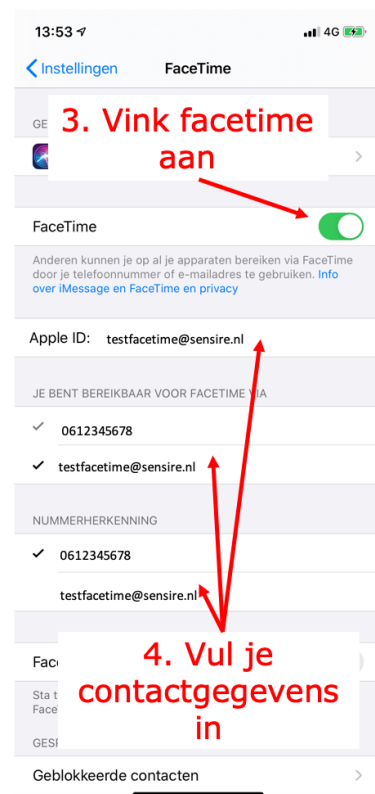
13:53

4G

Instellingen

FaceTime

GE

3. Vink facetime aan

FaceTime

Anderen kunnen je op al je apparaten bereiken via FaceTime door je telefoonnummer of e-mailadres te gebruiken. Info over iMessage en FaceTime en privacy

Apple ID: testfacetime@sensire.nl

JE BENT BEREIKBAAR VOOR FACETIME VIA

0612345678

testfacetime@sensire.nl

NUMMERHERKENNING

0612345678

testfacetime@sensire.nl

Face

Sta t
Face

GESP

4. Vul je contactgegevens in

Geblokkeerde contacten